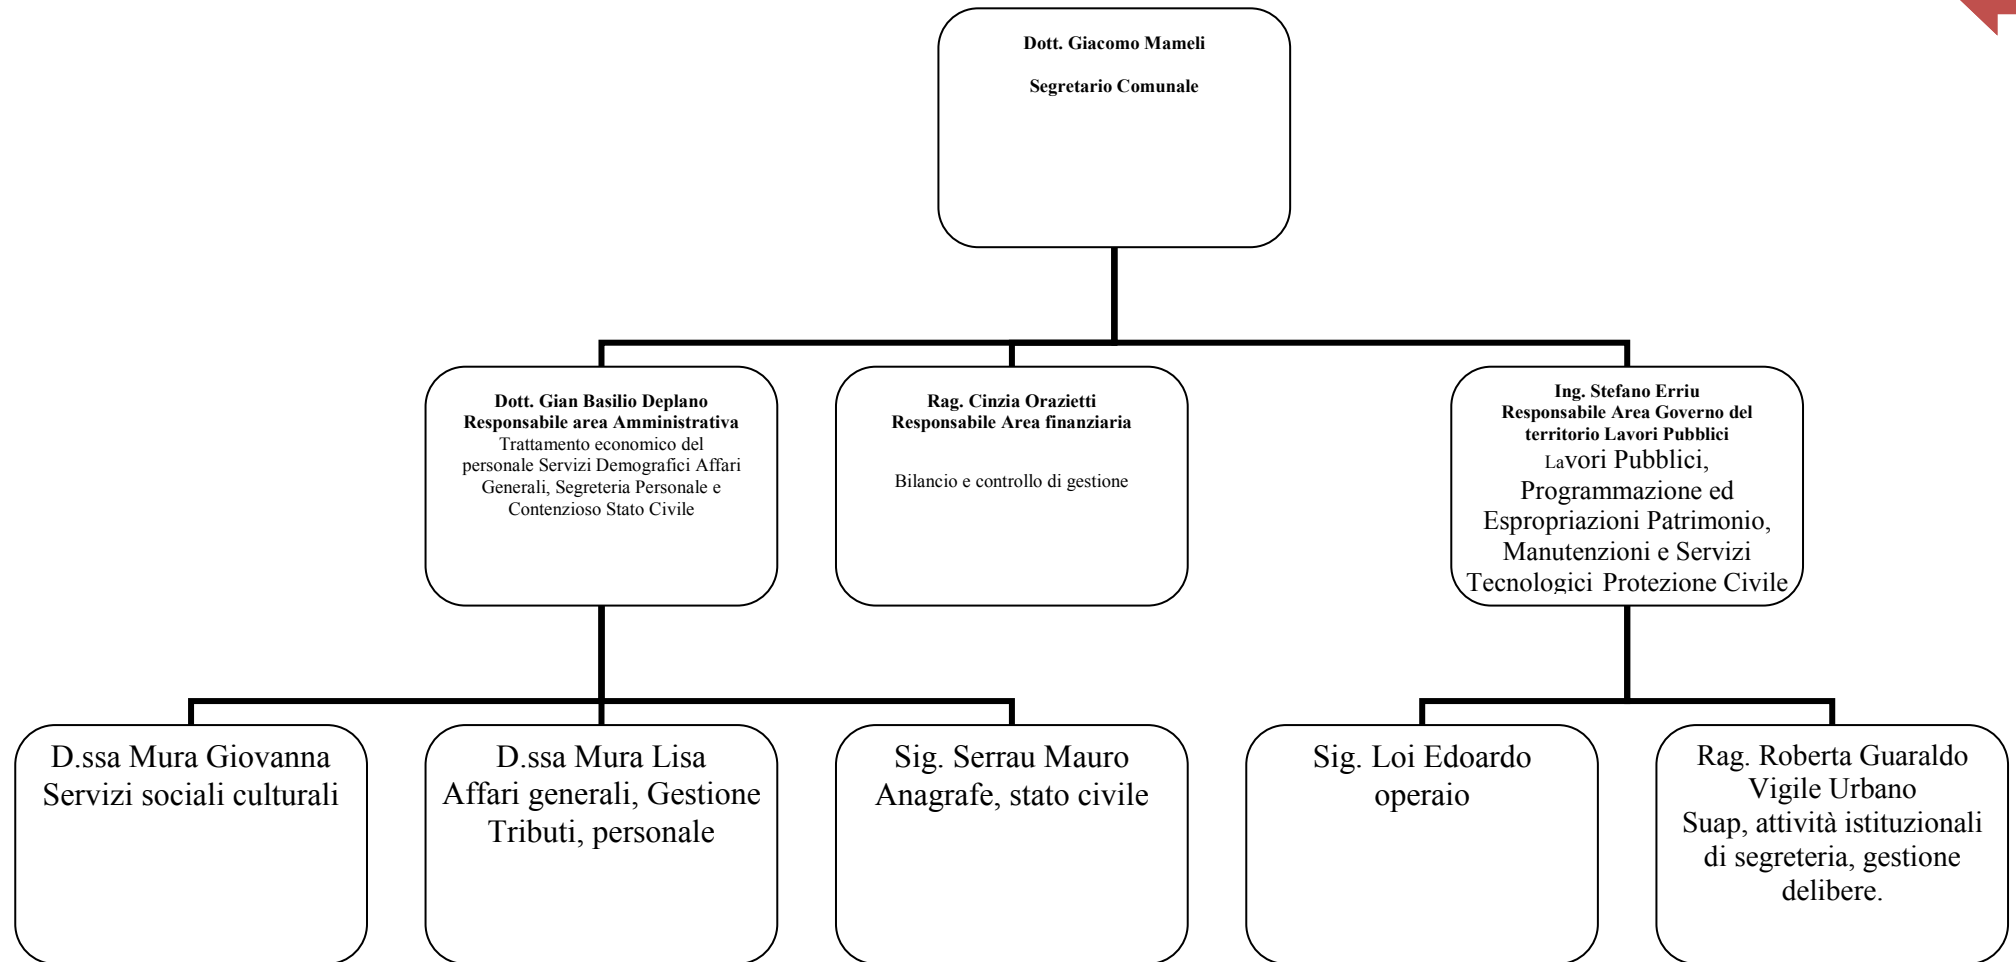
Dott. Giacomo Mameli

Segretario Comunale

Dott. Gian Basilio Deplano
Responsabile area Amministrativa
Trattamento economico del personale Servizi Demografici Affari Generali, Segreteria Personale e Contenzioso Stato Civile

Rag. Cinzia Orazietti
Responsabile Area finanziaria

Bilancio e controllo di gestione

Ing. Stefano Erriu
Responsabile Area Governo del territorio Lavori Pubblici
Lavori Pubblici, Programmazione ed Espropriazioni Patrimonio, Manutenzioni e Servizi Tecnologici Protezione Civile

D.ssa Mura Giovanna
Servizi sociali culturali

D.ssa Mura Lisa
Affari generali, Gestione Tributi, personale

Sig. Serrau Mauro
Anagrafe, stato civile

Sig. Loi Edoardo
operaio

Rag. Roberta Guaraldo
Vigile Urbano
Suap, attività istituzionali di segreteria, gestione delibere.